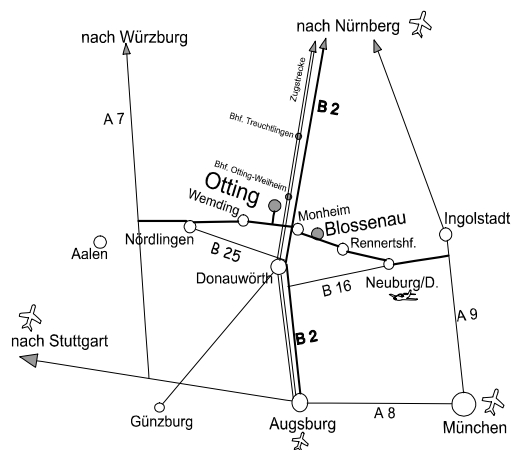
nach Würzburg

nach Nürnberg

Zugstrecke

B 2

A 7

Bhf. Treuchtlingen

Bhf. Otting-Weilheim

Otting

Wemding

Monheim

Blossenau

Ingolstadt

Nördlingen

Aalen

B 25

Rennertshf.

Donauwörth

B 16

Neuburg/D.

A 9

nach Stuttgart

B 2

Günzburg

Augsburg

A 8

München